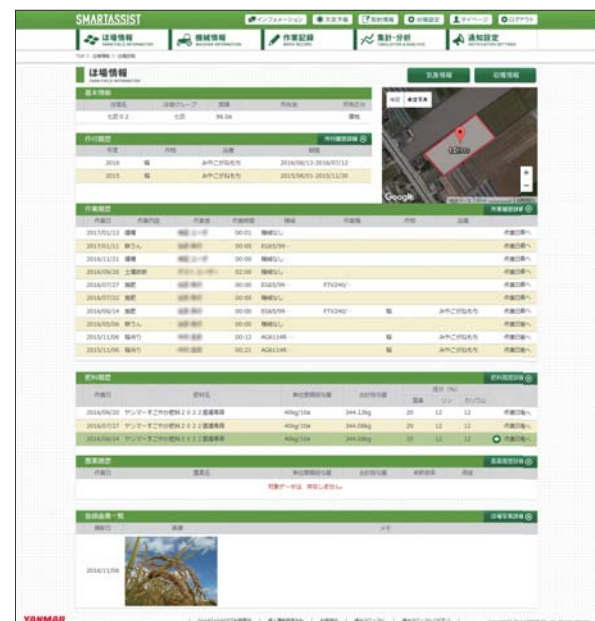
SMARTASSIST

インフォメーション | 天気予報 | 契約情報 | 日報設定 | マイページ | ログアウト

ほ場情報 FARM FIELD INFORMATION | 機械情報 MACHINE INFORMATION | 作業記録 WORK RECORD | 集計・分析 TABULATION & ANALYSIS | 通知設定 NOTIFICATION SETTING

TOP > ほ場情報 > ほ場詳細

ほ場情報 FARM FIELD INFORMATION

気象情報 | 収穫情報

基本情報

| ほ場名 | ほ場グループ | 面積 | 所在地 | 所有区分 |
|---|---|---|---|---|
| 七区０２ | 七区 | 86.06 | | 借地 |

地図 | 航空写真

Google

作付履歴 | 作付履歴詳細

| 年度 | 作物 | 品種 | 期間 |
|---|---|---|---|
| 2016 | 稲 | みやこがねもち | 2016/06/13-2016/07/12 |
| 2015 | 稲 | みやこがねもち | 2015/06/01-2015/11/30 |

作業履歴 | 作業履歴詳細

| 作業日 | 作業内容 | 作業者 | 作業時間 | 機械 | 作業機 | 作物 | 品種 | |
|---|---|---|---|---|---|---|---|---|
| 2017/01/13 | 運搬 | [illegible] | 00:01 | 機械なし | | | | 作業日報へ |
| 2017/01/11 | 耕うん | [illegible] | 00:00 | EG65/99 | | | | 作業日報へ |
| 2016/11/21 | 運搬 | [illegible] | 00:01 | 機械なし | | | | 作業日報へ |
| 2016/09/26 | 土壌診断 | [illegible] | 02:00 | 機械なし | | | | 作業日報へ |
| 2016/07/27 | 施肥 | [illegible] | 00:00 | EG65/99 | FTV240 | | | 作業日報へ |
| 2016/07/22 | 施肥 | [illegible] | 00:00 | 機械なし | | | | 作業日報へ |
| 2016/06/14 | 施肥 | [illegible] | 00:00 | EG65/99 | FTV240 | 稲 | みやこがねもち | 作業日報へ |
| 2016/05/06 | 耕うん | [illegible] | 00:00 | 機械なし | | | | 作業日報へ |
| 2015/11/06 | 稲刈り | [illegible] | 00:12 | AG6114R | | 稲 | みやこがねもち | 作業日報へ |
| 2015/11/06 | 稲刈り | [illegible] | 00:21 | AG6114R | | 稲 | みやこがねもち | 作業日報へ |

肥料履歴 | 肥料履歴詳細

| 作業日 | 肥料名 | 単位面積散布量 | 合計散布量 | 窒素 | リン | カリウム | |
|---|---|---|---|---|---|---|---|
| 2016/09/20 | ヤンマーすこやか肥料２０２２面積専用 | 40kg/10a | 344.12kg | 20 | 12 | 12 | 作業日報へ |
| 2016/07/27 | ヤンマーすこやか肥料２０２２面積専用 | 40kg/10a | 344.08kg | 20 | 12 | 12 | 作業日報へ |
| 2016/06/14 | ヤンマーすこやか肥料２０２２面積専用 | 40kg/10a | 344.08kg | 20 | 12 | 12 | 作業日報へ |

成分（%）

農薬履歴 | 農薬履歴詳細

| 作業日 | 農薬名 | 単位面積散布量 | 合計散布量 | 希釈倍率 | 用途 |
|---|---|---|---|---|---|

対象データは、存在しません。

登録画像一覧 | 登録写真詳細

| 撮影日 | 画像 | メモ |
|---|---|---|
| 2016/11/06 | | |

YANMAR